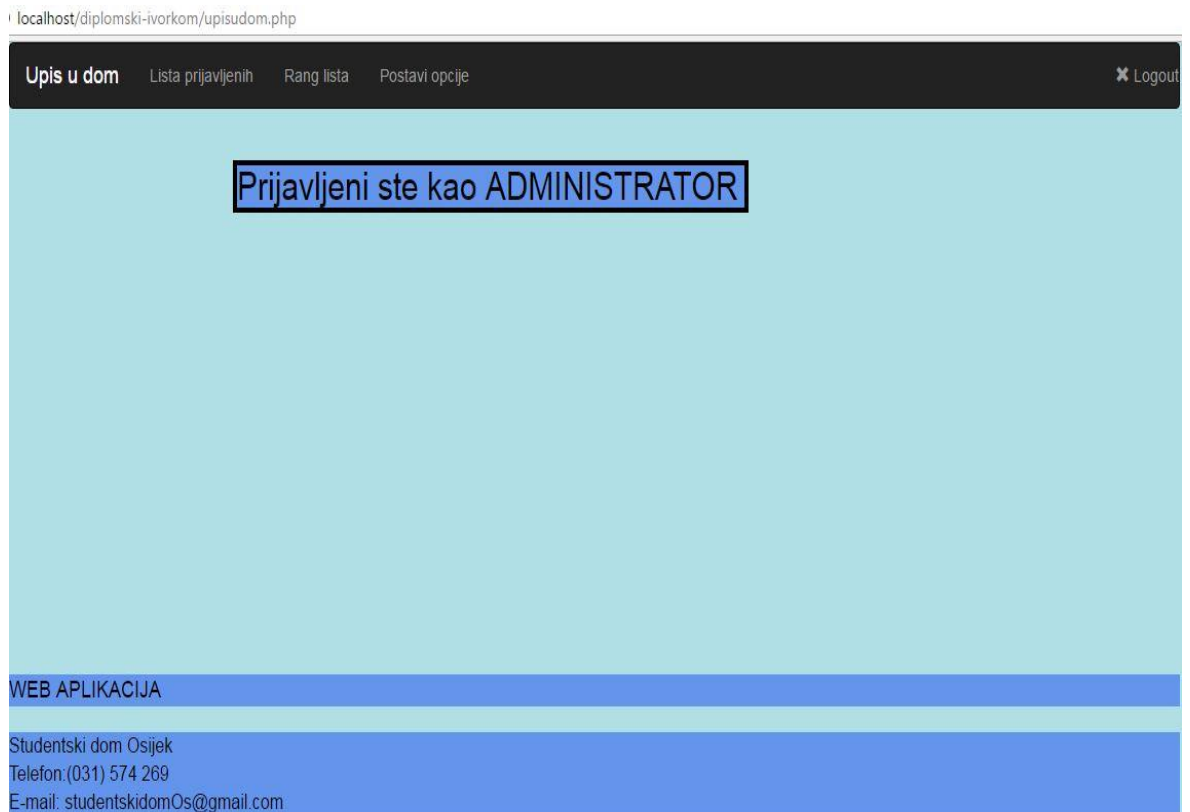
localhost/diplomski-ivorkom/upisudom.php

Upis u dom Lista prijavljenih Rang lista Postavi opcije

✖ Logout

Prijavljeni ste kao ADMINISTRATOR

WEB APLIKACIJA

Studentski dom Osijek
Telefon:(031) 574 269
E-mail: studentskidomOs@gmail.com